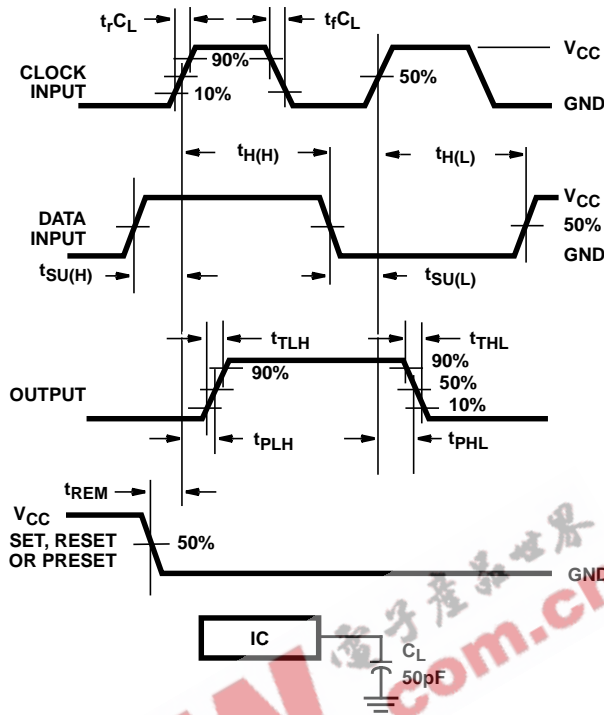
$t_rC_L$

$t_fC_L$

$V_{CC}$

CLOCK INPUT

90%

10%

50%

GND

$t_{H(H)}$

$t_{H(L)}$

DATA INPUT

$V_{CC}$

50%

GND

$t_{SU(H)}$

$t_{SU(L)}$

$t_{TLH}$

$t_{THL}$

OUTPUT

90%

90%

50%

10%

$t_{PLH}$

$t_{PHL}$

$t_{REM}$

$V_{CC}$

SET, RESET OR PRESET

50%

GND

IC

$C_L$

50pF

电子产品世界

com.cn